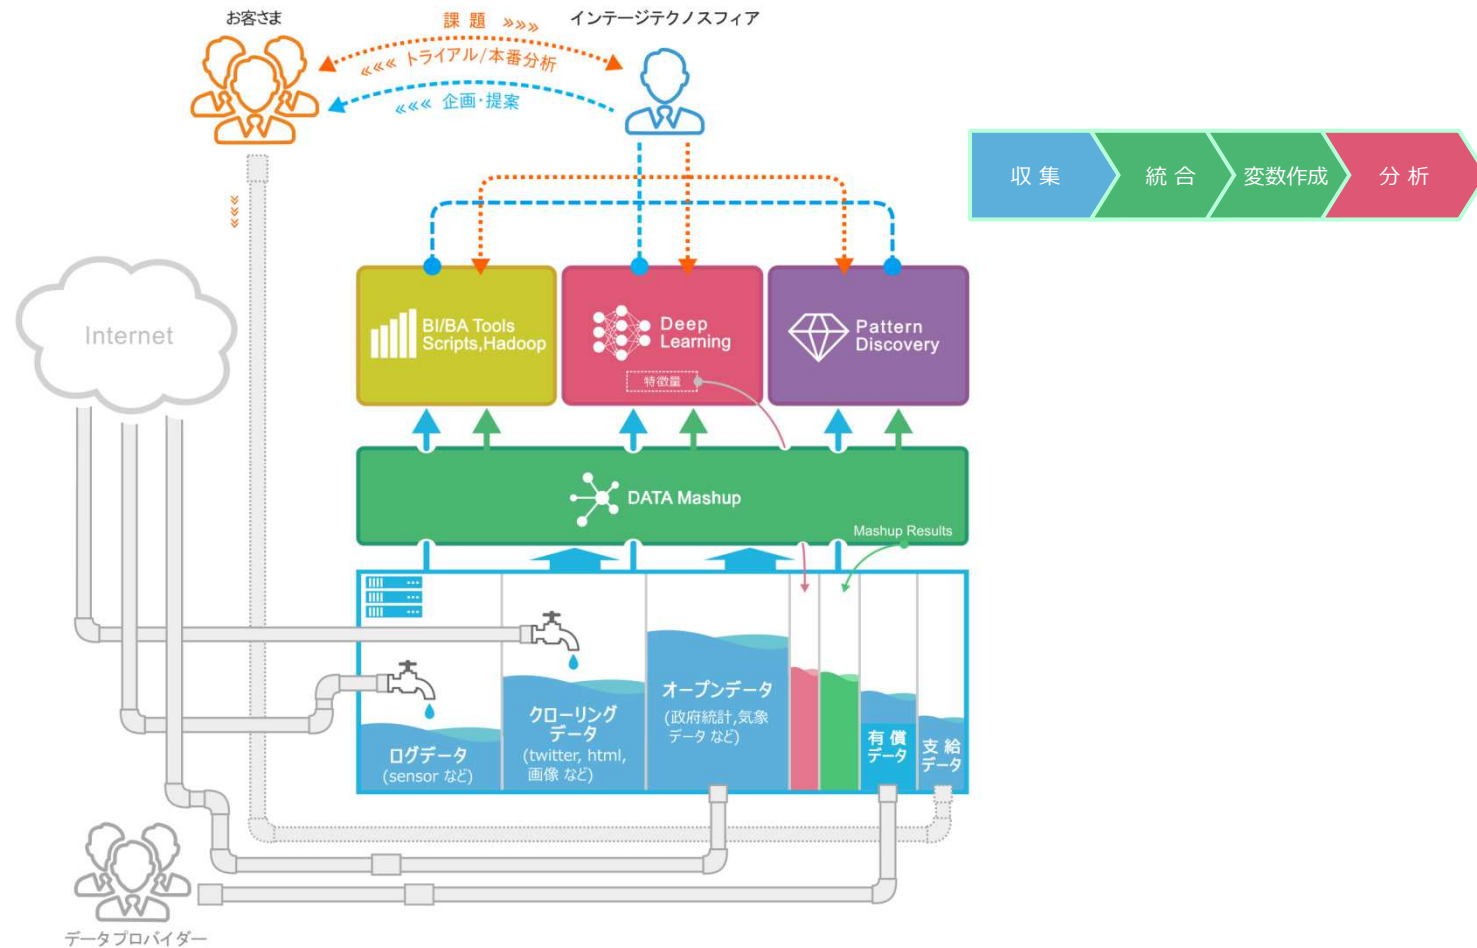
お客さま

課 題 »»»

インテージテクノスフィア

««« トライアル/本番分析

««« 企画・提案

収 集

統 合

変数作成

分 析

Internet

BI/BA Tools Scripts,Hadoop

Deep Learning

特徴量

Pattern Discovery

DATA Mashup

Mashup Results

ログデータ (sensor など)

クローリング データ (twitter, html, 画像 など)

オープンデータ (政府統計,気象 データ など)

有 償 データ

支 給 データ

データプロバイダー